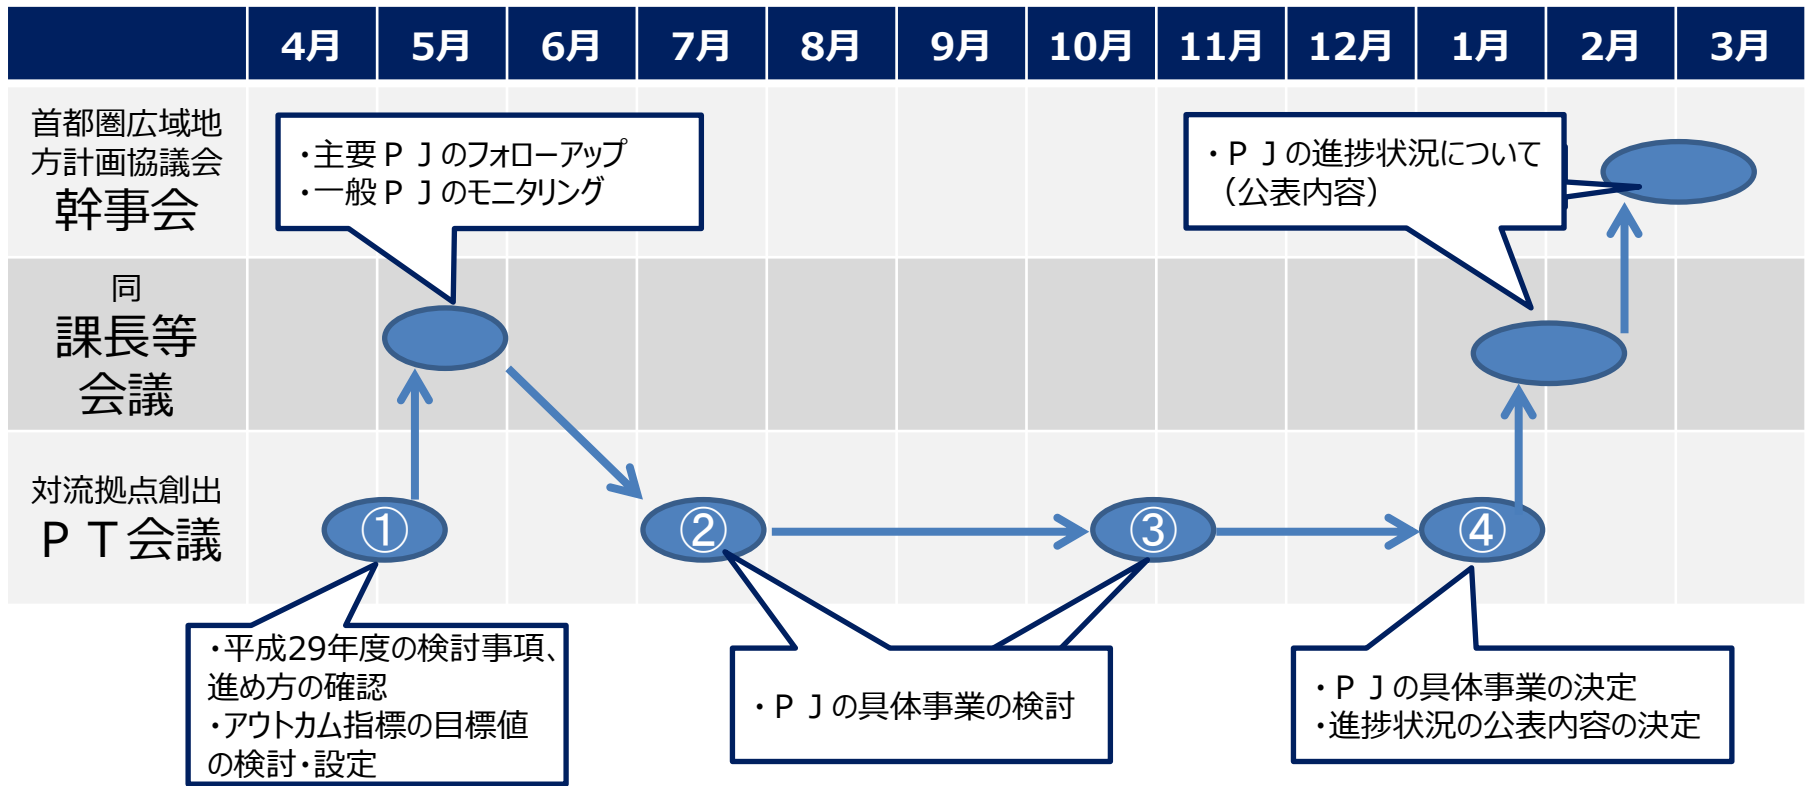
| | 4月 | 5月 | 6月 | 7月 | 8月 | 9月 | 10月 | 11月 | 12月 | 1月 | 2月 | 3月 |
|---|---|---|---|---|---|---|---|---|---|---|---|---|

首都圏広域地方計画協議会
幹事会

同
課長等会議

対流拠点創出
ＰＴ会議

・主要ＰＪのフォローアップ
・一般ＰＪのモニタリング

・ＰＪの進捗状況について（公表内容）

①
②
③
④

・平成29年度の検討事項、進め方の確認
・アウトカム指標の目標値の検討・設定

・ＰＪの具体事業の検討

・ＰＪの具体事業の決定
・進捗状況の公表内容の決定